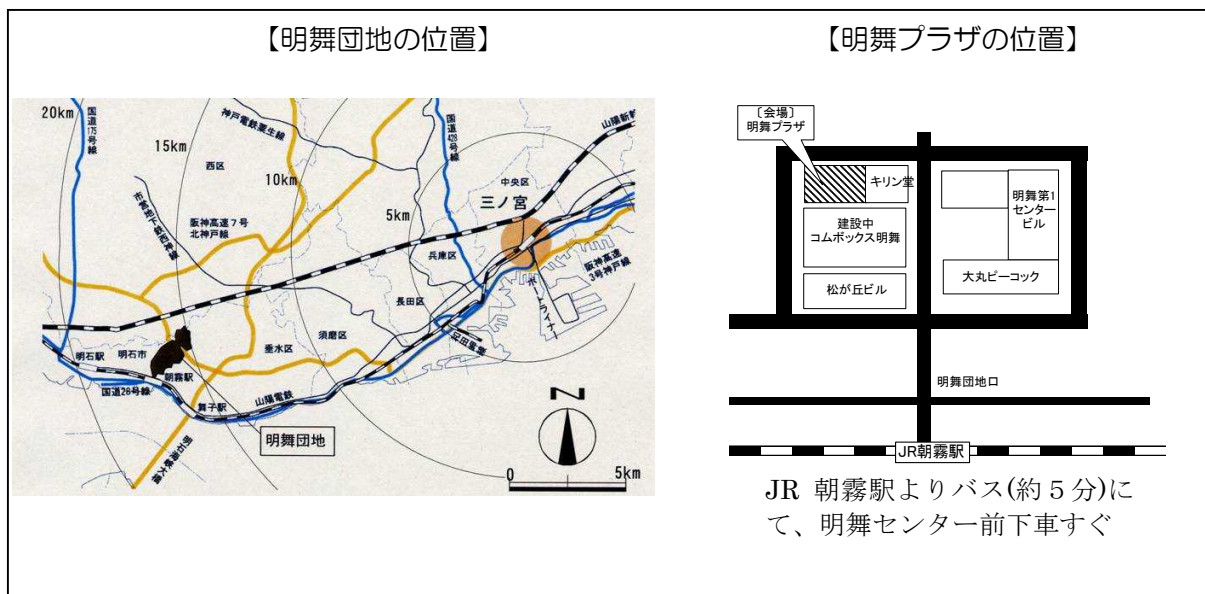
【明舞団地の位置】

20km
国道175号線
神戸電鉄粟生線
国道428号線
山陽新幹線
15km
西区
10km
中央区
市営地下鉄西神線
阪神高速7号北神戸線
5km
三ノ宮
兵庫区
阪神高速3号神戸線
長田区
ポートライナー
須磨区
垂水区
明石駅
明石市
朝霧駅
国道28号線
舞子駅
山陽電鉄
第二神明道路
明舞団地
N
0
5km

【明舞プラザの位置】

〔会場〕明舞プラザ
キリン堂
建設中 コムボックス明舞
松が丘ビル
明舞第1センタービル
大丸ピーコック
明舞団地口
JR朝霧駅

JR 朝霧駅よりバス(約５分)にて、明舞センター前下車すぐ